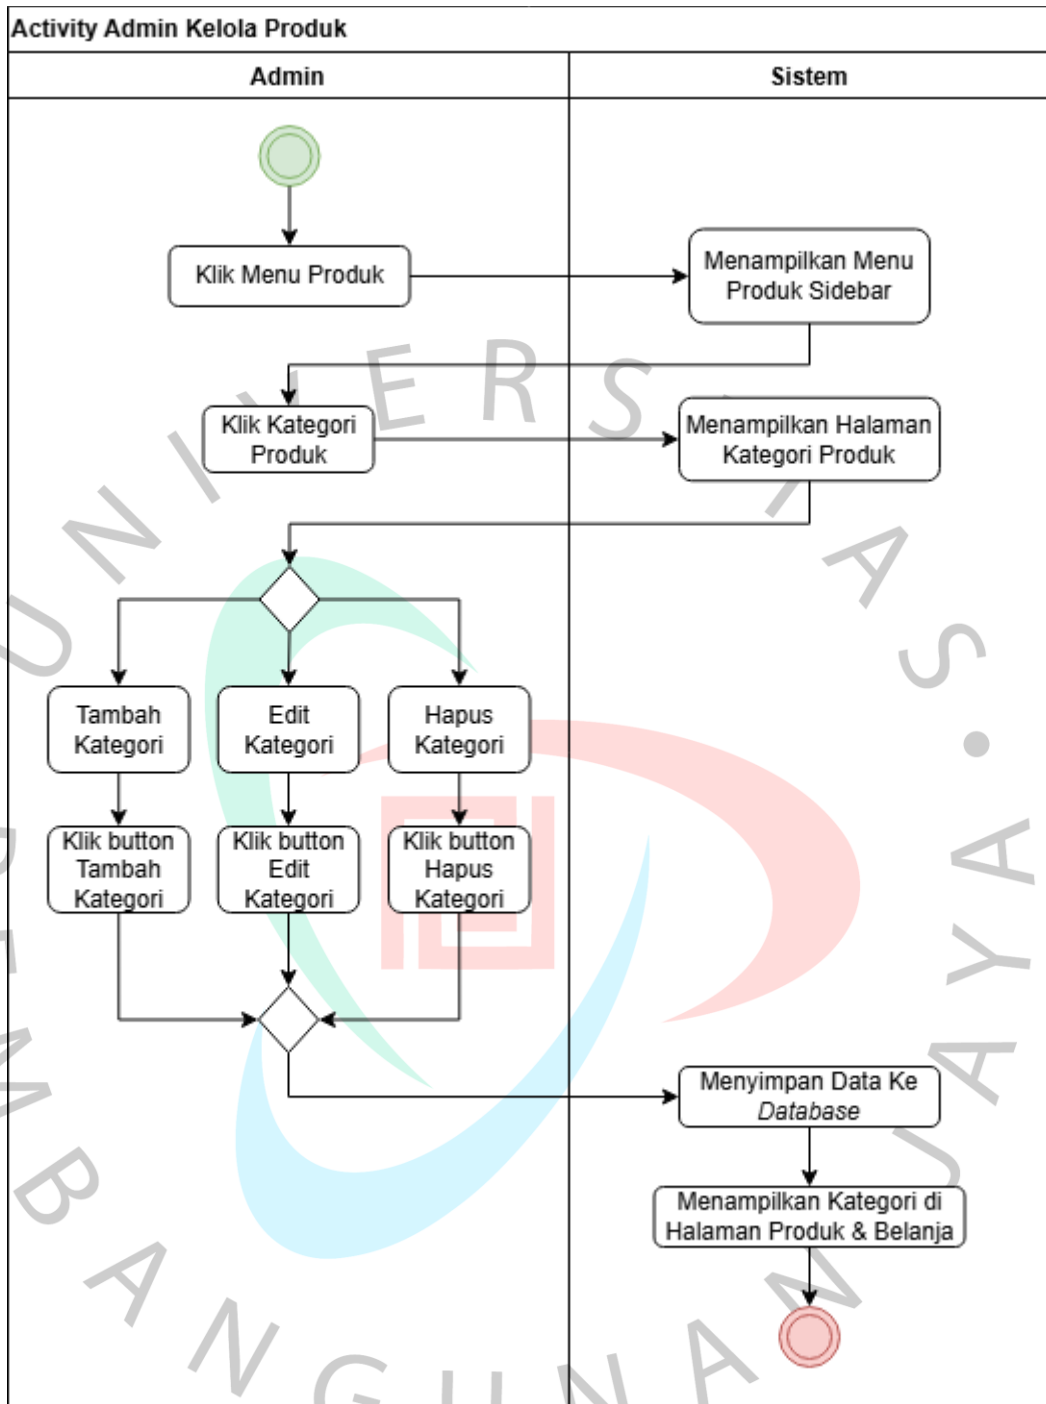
Activity Admin Kelola Produk

| Admin | Sistem |
|---|---|

Klik Menu Produk

Menampilkan Menu Produk Sidebar

Klik Kategori Produk

Menampilkan Halaman Kategori Produk

Tambah Kategori

Edit Kategori

Hapus Kategori

Klik button Tambah Kategori

Klik button Edit Kategori

Klik button Hapus Kategori

Menyimpan Data Ke *Database*

Menampilkan Kategori di Halaman Produk & Belanja

UNIVERSITAS PEMBANGUNAN JAYA